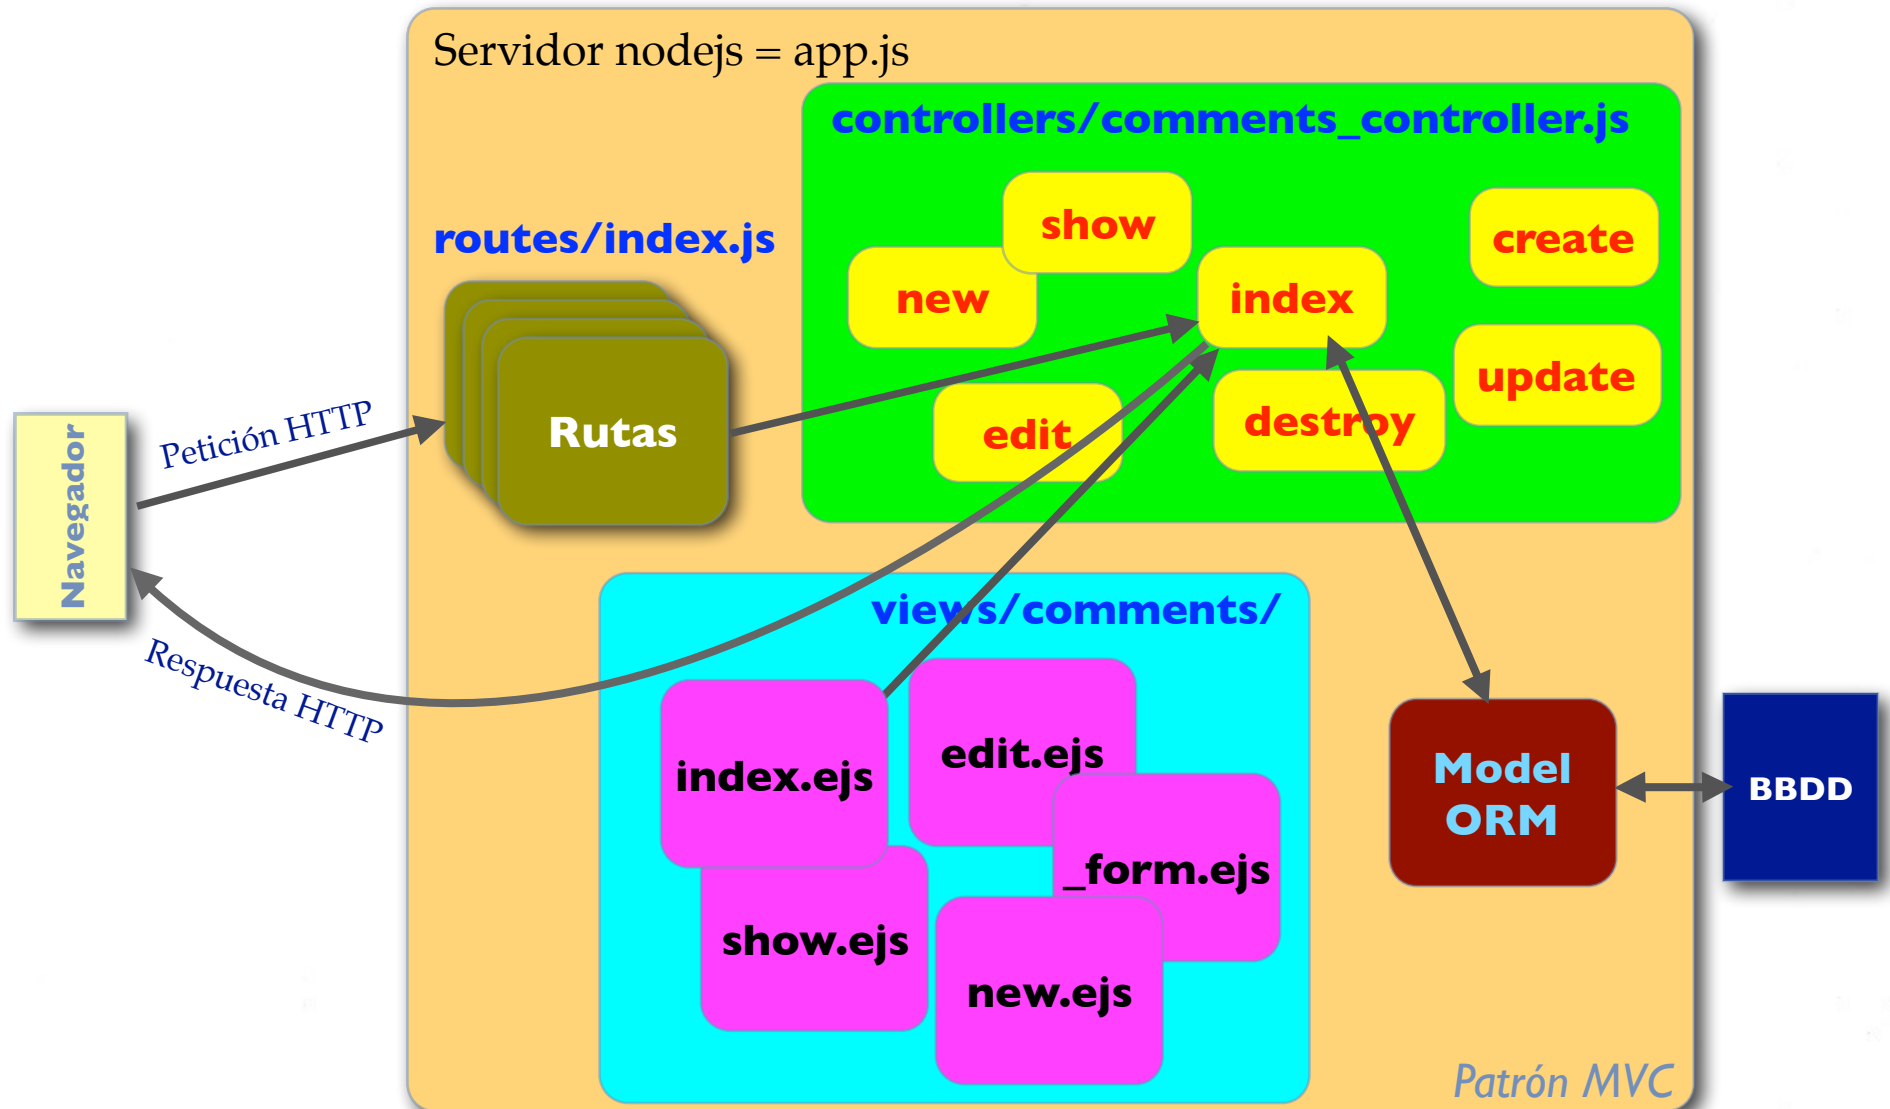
Servidor nodejs = app.js

controllers/comments_controller.js

routes/index.js

show

create

new

index

update

edit

destroy

Rutas

Navegador

Petición HTTP

Respuesta HTTP

views/comments/

index.ejs

edit.ejs

_form.ejs

show.ejs

new.ejs

Model ORM

BBDD

Patrón MVC